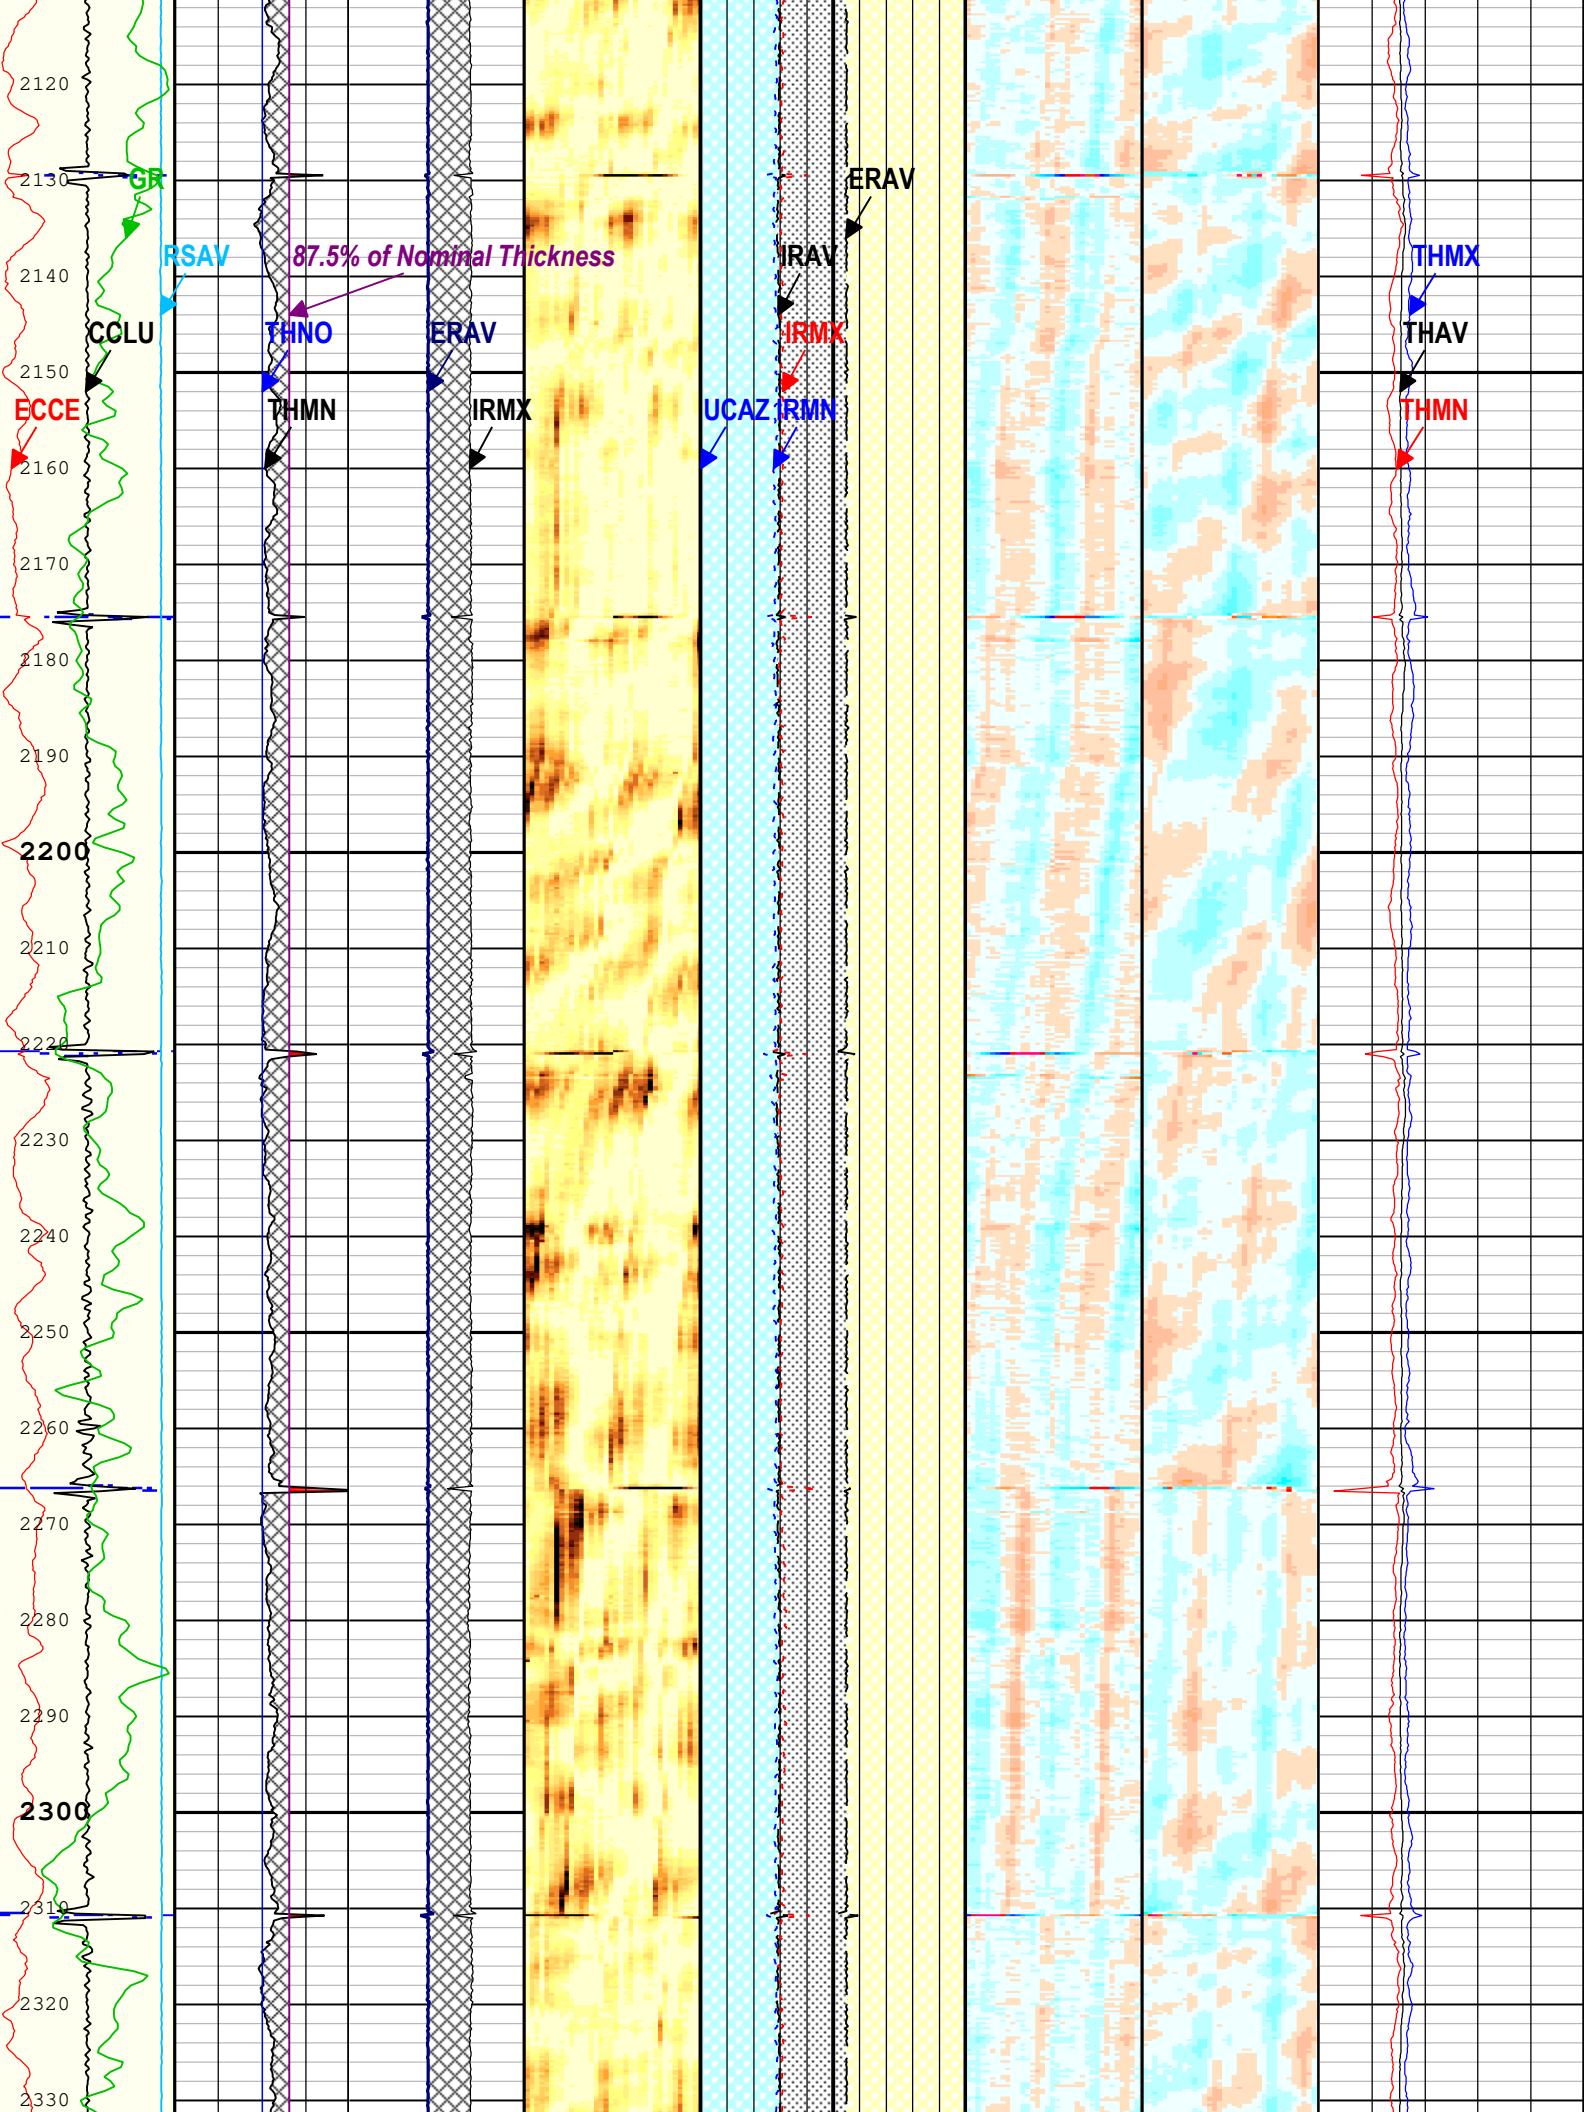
2120
2130
GR
RSAV
87.5% of Nominal Thickness
ERAV
IRAV
THMX
2140
CCLU
THNO
ERAV
IRMX
THAV
2150
ECCE
THMN
IRMX
UCAZ
IRMN
THMN
2160
2170
2180
2190
2200
2210
2220
2230
2240
2250
2260
2270
2280
2290
2300
2310
2320
2330